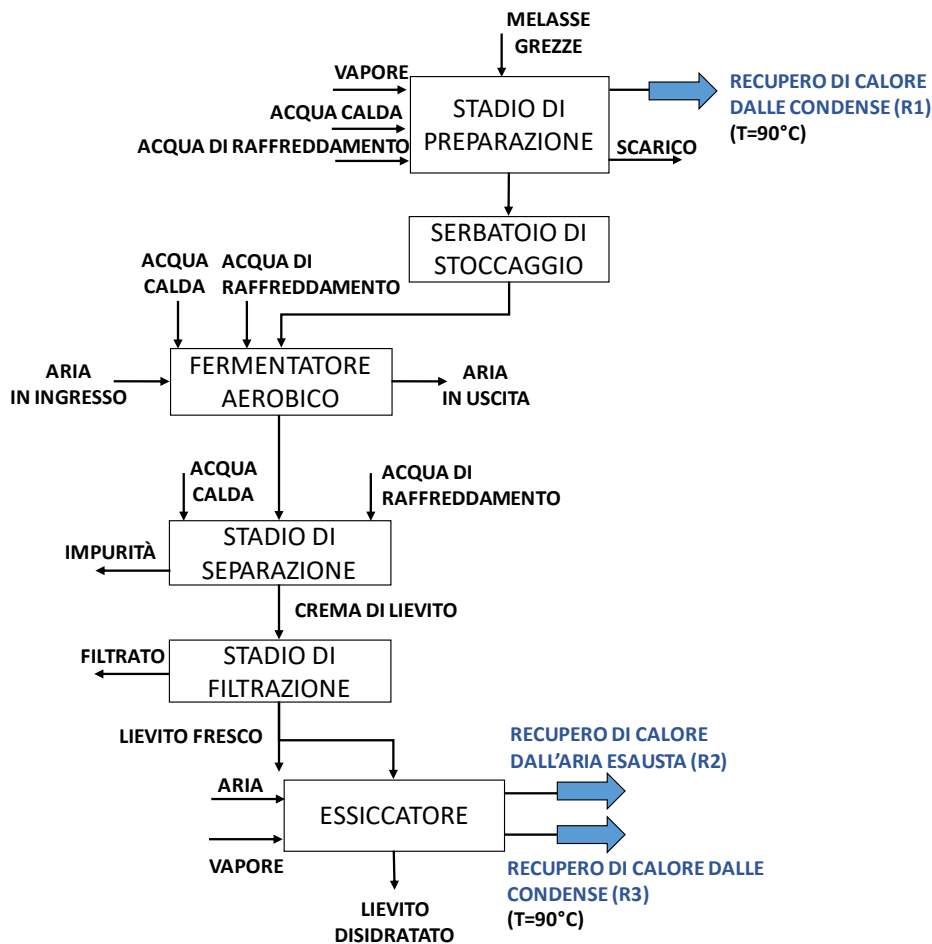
MELASSE GREZZE

VAPORE

ACQUA CALDA

ACQUA DI RAFFREDDAMENTO

STADIO DI PREPARAZIONE

RECUPERO DI CALORE DALLE CONDENSE (R1)
(T=90°C)

SCARICO

SERBATOIO DI STOCCAGGIO

ACQUA CALDA

ACQUA DI RAFFREDDAMENTO

ARIA IN INGRESSO

FERMENTATORE AEROBICO

ARIA IN USCITA

ACQUA CALDA

ACQUA DI RAFFREDDAMENTO

IMPURITÀ

STADIO DI SEPARAZIONE

CREMA DI LIEVITO

FILTRATO

STADIO DI FILTRAZIONE

LIEVITO FRESCO

RECUPERO DI CALORE DALL'ARIA ESAUSTA (R2)

ARIA

ESSICCATORE

VAPORE

RECUPERO DI CALORE DALLE CONDENSE (R3)
(T=90°C)

LIEVITO DISIDRATATO